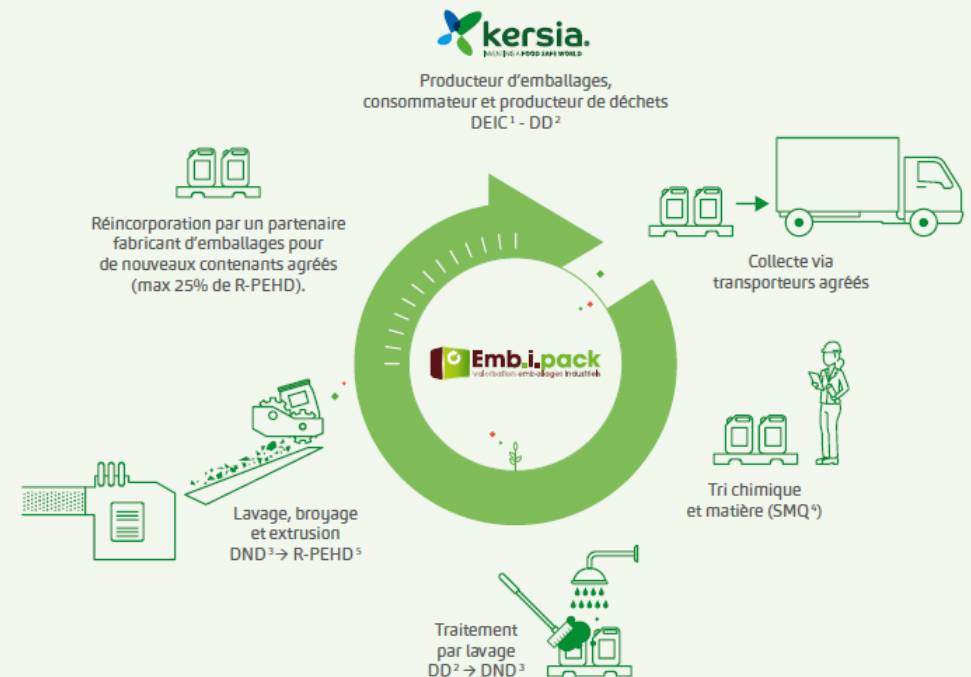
kersia.
LEADING A FOOD SAFE WORLD

Producteur d'emballages, consommateur et producteur de déchets DEIC$^1$ - DD$^2$

Collecte via transporteurs agréés

Tri chimique et matière (SMQ$^4$)

Traitement par lavage DD$^2$ → DND$^3$

Lavage, broyage et extrusion DND$^3$ → R-PEHD$^5$

Réincorporation par un partenaire fabricant d'emballages pour de nouveaux contenants agréés (max 25% de R-PEHD).

Emb.i.pack
valorisation emballages industriels